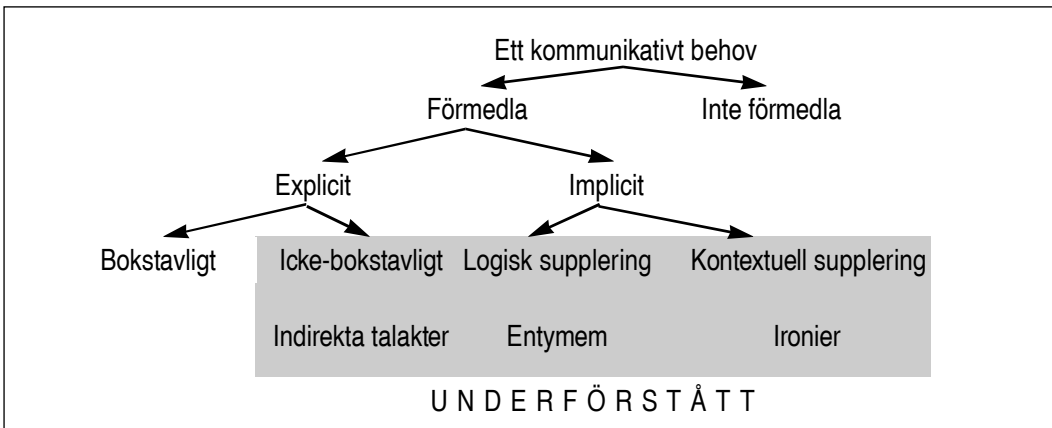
Ett kommunikativt behov

Förmedla

Inte förmedla

Explicit

Implicit

Bokstavligt

Icke-bokstavligt

Logisk supplering

Kontextuell supplering

Indirekta talakter

Entymem

Ironier

U N D E R F Ö R S T Å T T